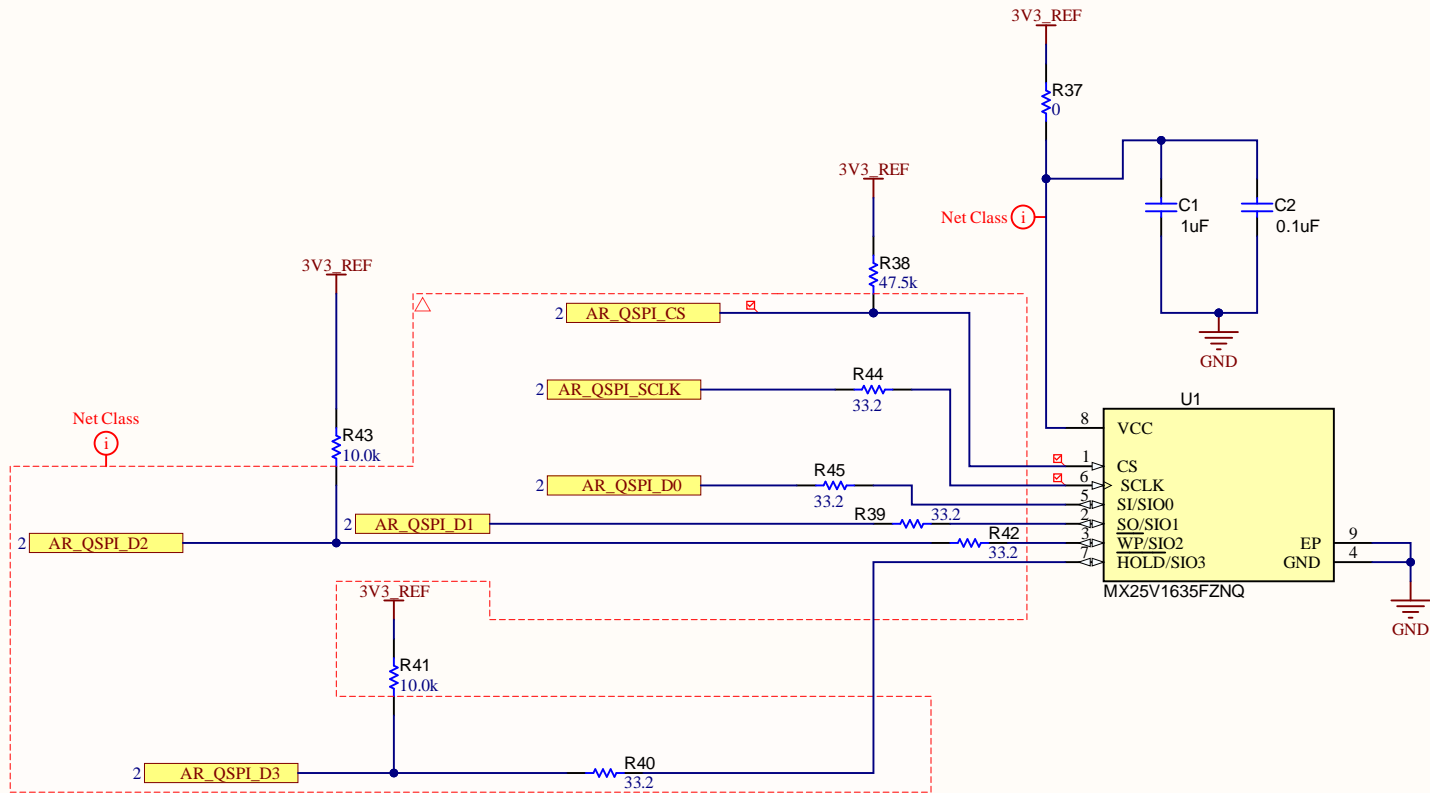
3V3_REF
R37
0
C1
1uF
C2
0.1uF
GND
Net Class
3V3_REF
R38
47.5k
3V3_REF
2 AR_QSPI_CS
2 AR_QSPI_SCLK
R44
33.2
U1
Net Class
R43
10.0k
8 VCC
1 CS
6 SCLK
5 SI/SIO0
2 $\overline{SO}$/SIO1
3 $\overline{WP}$/SIO2
7 $\overline{HOLD}$/SIO3
EP 9
GND 4
MX25V1635FZNQ
2 AR_QSPI_D0
R45
33.2
2 AR_QSPI_D1
R39
33.2
2 AR_QSPI_D2
R42
33.2
GND
3V3_REF
R41
10.0k
2 AR_QSPI_D3
R40
33.2